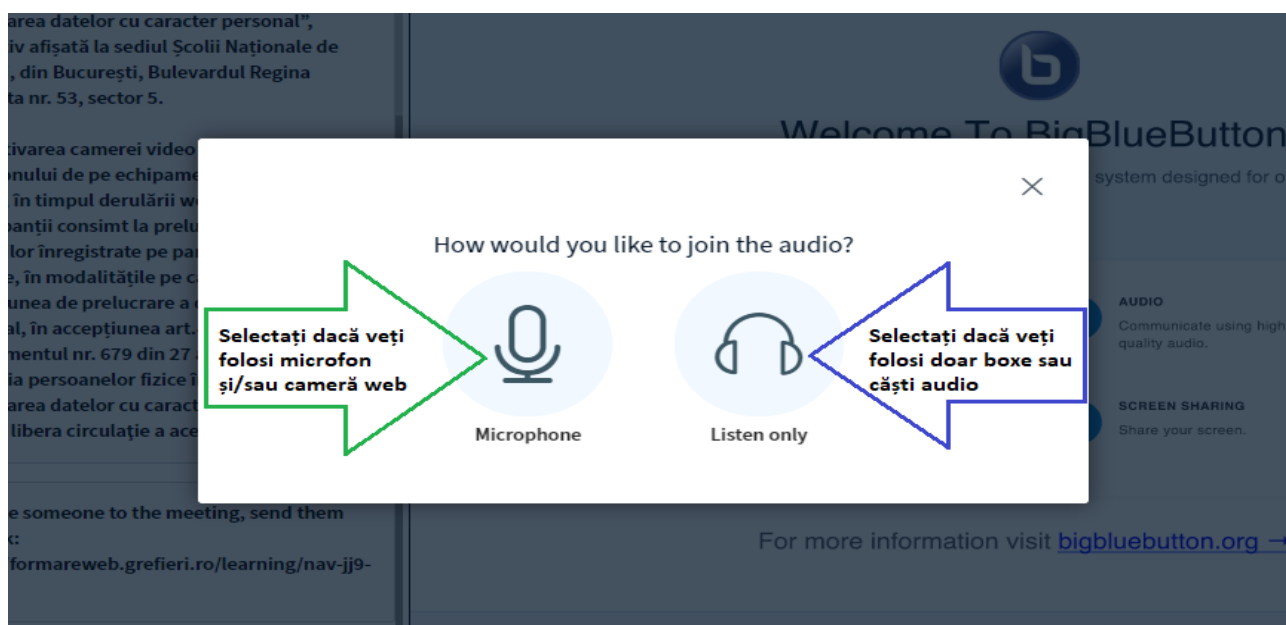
area datelor cu caracter personal", iv afişată la sediul Şcolii Naţionale de , din Bucureşti, Bulevardul Regina ta nr. 53, sector 5.

tivarea camerei video onului de pe echipame în timpul derulării w panţii consimt la prelu lor înregistrate pe pa e, în modalităţile pe c unea de prelucrare a al, în accepţiunea art. mentul nr. 679 din 27 ia persoanelor fizice î area datelor cu caract libera circulaţie a ace

e someone to the meeting, send them k:
formareweb.grefieri.ro/learning/nav-jj9-

Welcome To BigBlueButton
system designed for o

AUDIO
Communicate using high quality audio.

SCREEN SHARING
Share your screen.

For more information visit bigbluebutton.org →

×

How would you like to join the audio?

Selectaţi dacă veţi folosi microfon şi/sau cameră web

Microphone

Listen only

Selectaţi dacă veţi folosi doar boxe sau căşti audio